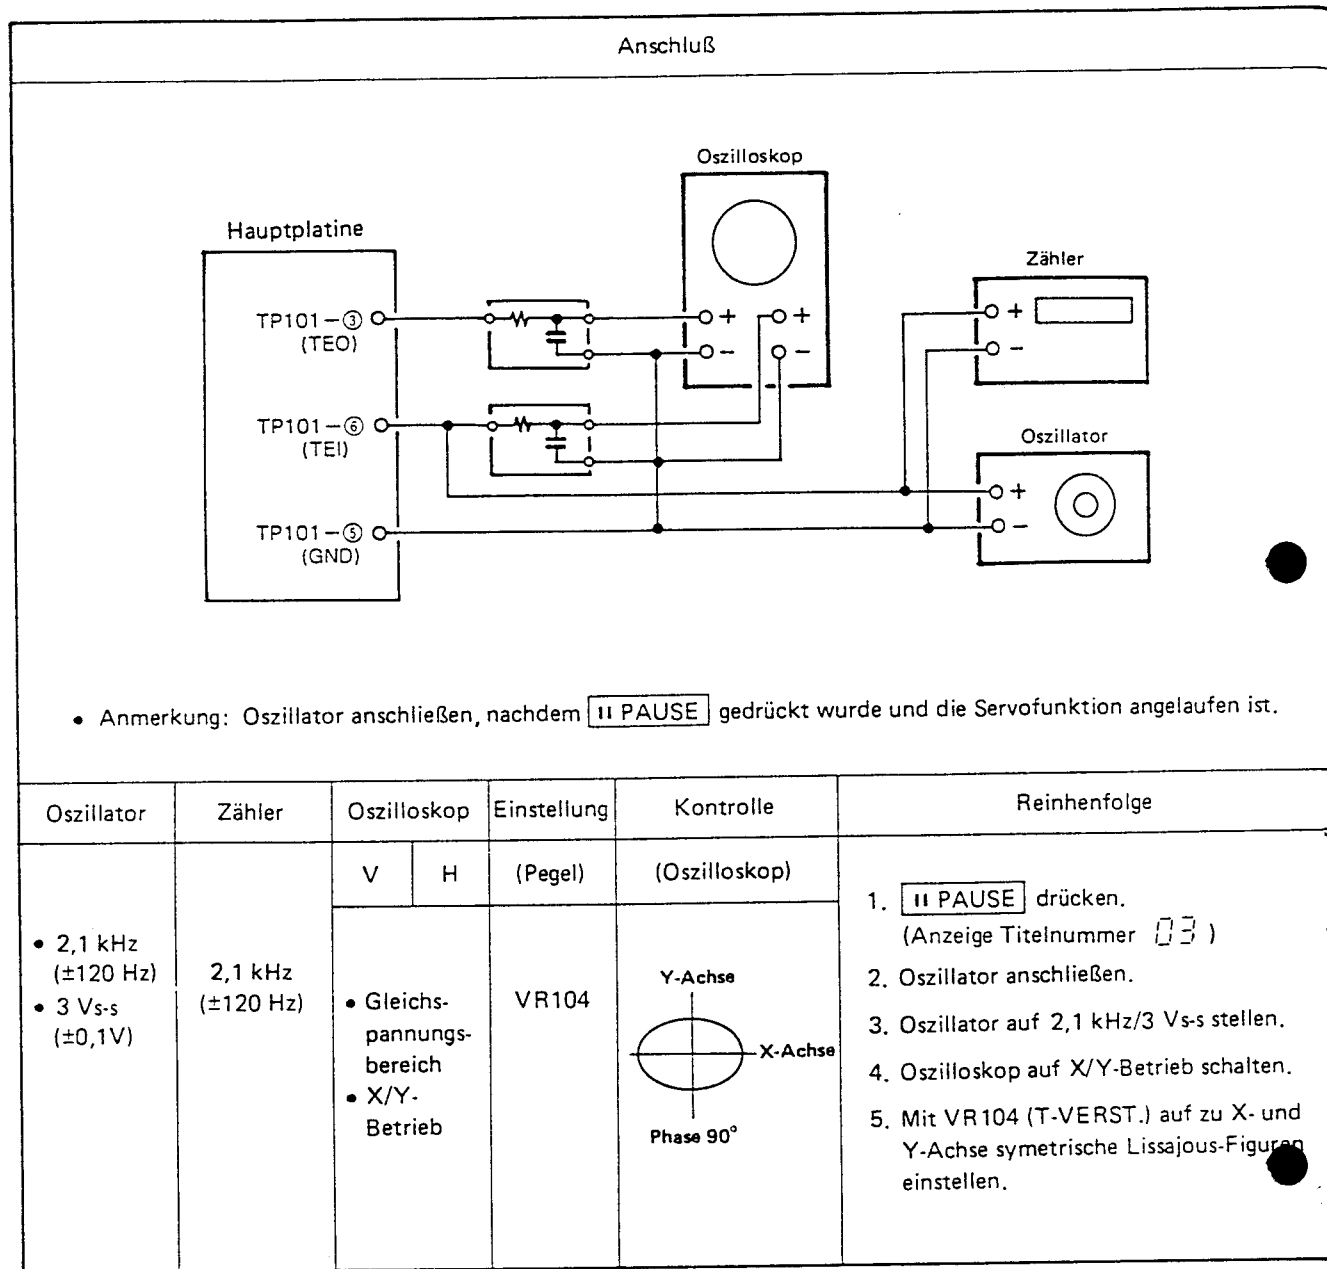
Anschluß

Oszilloskop

Hauptplatine

Zähler

TP101 – ③
(TEO)

+
–
+
–
+
–

TP101 – ⑥
(TEI)

Oszillator

+
–

TP101 – ⑤
(GND)

• Anmerkung: Oszillator anschließen, nachdem II PAUSE gedrückt wurde und die Servofunktion angelaufen ist.

| Oszillator | Zähler | Oszilloskop V | Oszilloskop H | Einstellung (Pegel) | Kontrolle (Oszilloskop) | Reinhenfolge |
|---|---|---|---|---|---|---|
| • 2,1 kHz (±120 Hz) • 3 Vs-s (±0,1V) | 2,1 kHz (±120 Hz) | • Gleichspannungsbereich • X/Y-Betrieb | | VR104 | Y-Achse X-Achse Phase 90° | 1. II PAUSE drücken. (Anzeige Titelnummer 03 ) 2. Oszillator anschließen. 3. Oszillator auf 2,1 kHz/3 Vs-s stellen. 4. Oszilloskop auf X/Y-Betrieb schalten. 5. Mit VR104 (T-VERST.) auf zu X- und Y-Achse symetrische Lissajous-Figuren einstellen. |